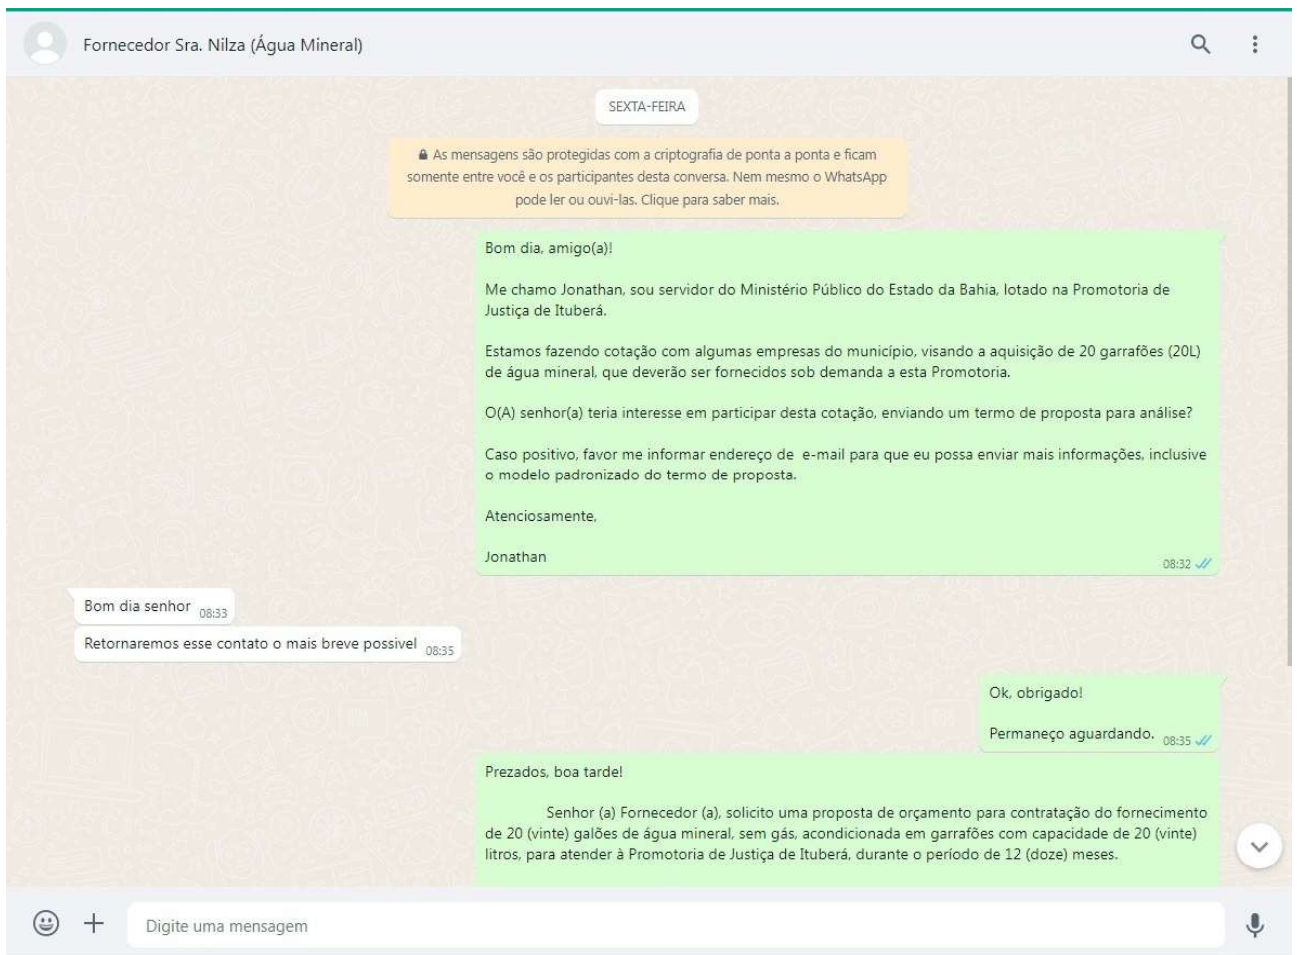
Fornecedor Sra. Nilza (Água Mineral)

SEXTA-FEIRA

As mensagens são protegidas com a criptografia de ponta a ponta e ficam somente entre você e os participantes desta conversa. Nem mesmo o WhatsApp pode ler ou ouvi-las. Clique para saber mais.

Bom dia, amigo(a)!

Me chamo Jonathan, sou servidor do Ministério Público do Estado da Bahia, lotado na Promotoria de Justiça de Ituberá.

Estamos fazendo cotação com algumas empresas do município, visando a aquisição de 20 garrafões (20L) de água mineral, que deverão ser fornecidos sob demanda a esta Promotoria.

O(A) senhor(a) teria interesse em participar desta cotação, enviando um termo de proposta para análise?

Caso positivo, favor me informar endereço de e-mail para que eu possa enviar mais informações, inclusive o modelo padronizado do termo de proposta.

Atenciosamente,

Jonathan

08:32

Bom dia senhor 08:33

Retornaremos esse contato o mais breve possivel 08:35

Ok, obrigado!

Permaneço aguardando. 08:35

Prezados, boa tarde!

Senhor (a) Fornecedor (a), solicito uma proposta de orçamento para contratação do fornecimento de 20 (vinte) galões de água mineral, sem gás, acondicionada em garrafões com capacidade de 20 (vinte) litros, para atender à Promotoria de Justiça de Ituberá, durante o período de 12 (doze) meses.

Digite uma mensagem